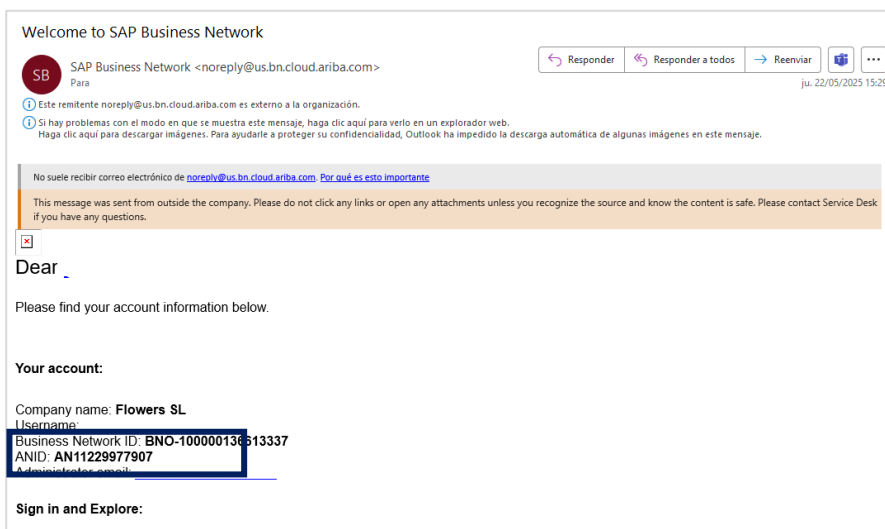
Welcome to SAP Business Network

SB SAP Business Network <noreply@us.bn.cloud.ariba.com>
Para

Responder | Responder a todos | Reenviar | ...

ju. 22/05/2025 15:2

Este remitente noreply@us.bn.cloud.ariba.com es externo a la organización.

Si hay problemas con el modo en que se muestra este mensaje, haga clic aquí para verlo en un explorador web.
Haga clic aquí para descargar imágenes. Para ayudarle a proteger su confidencialidad, Outlook ha impedido la descarga automática de algunas imágenes en este mensaje.

No suele recibir correo electrónico de noreply@us.bn.cloud.ariba.com. Por qué es esto importante

This message was sent from outside the company. Please do not click any links or open any attachments unless you recognize the source and know the content is safe. Please contact Service Desk if you have any questions.

Dear

Please find your account information below.

Your account:

Company name: Flowers SL
Username:
Business Network ID: BNO-100000136513337
ANID: AN11229977907
Administrator email:

Sign in and Explore: